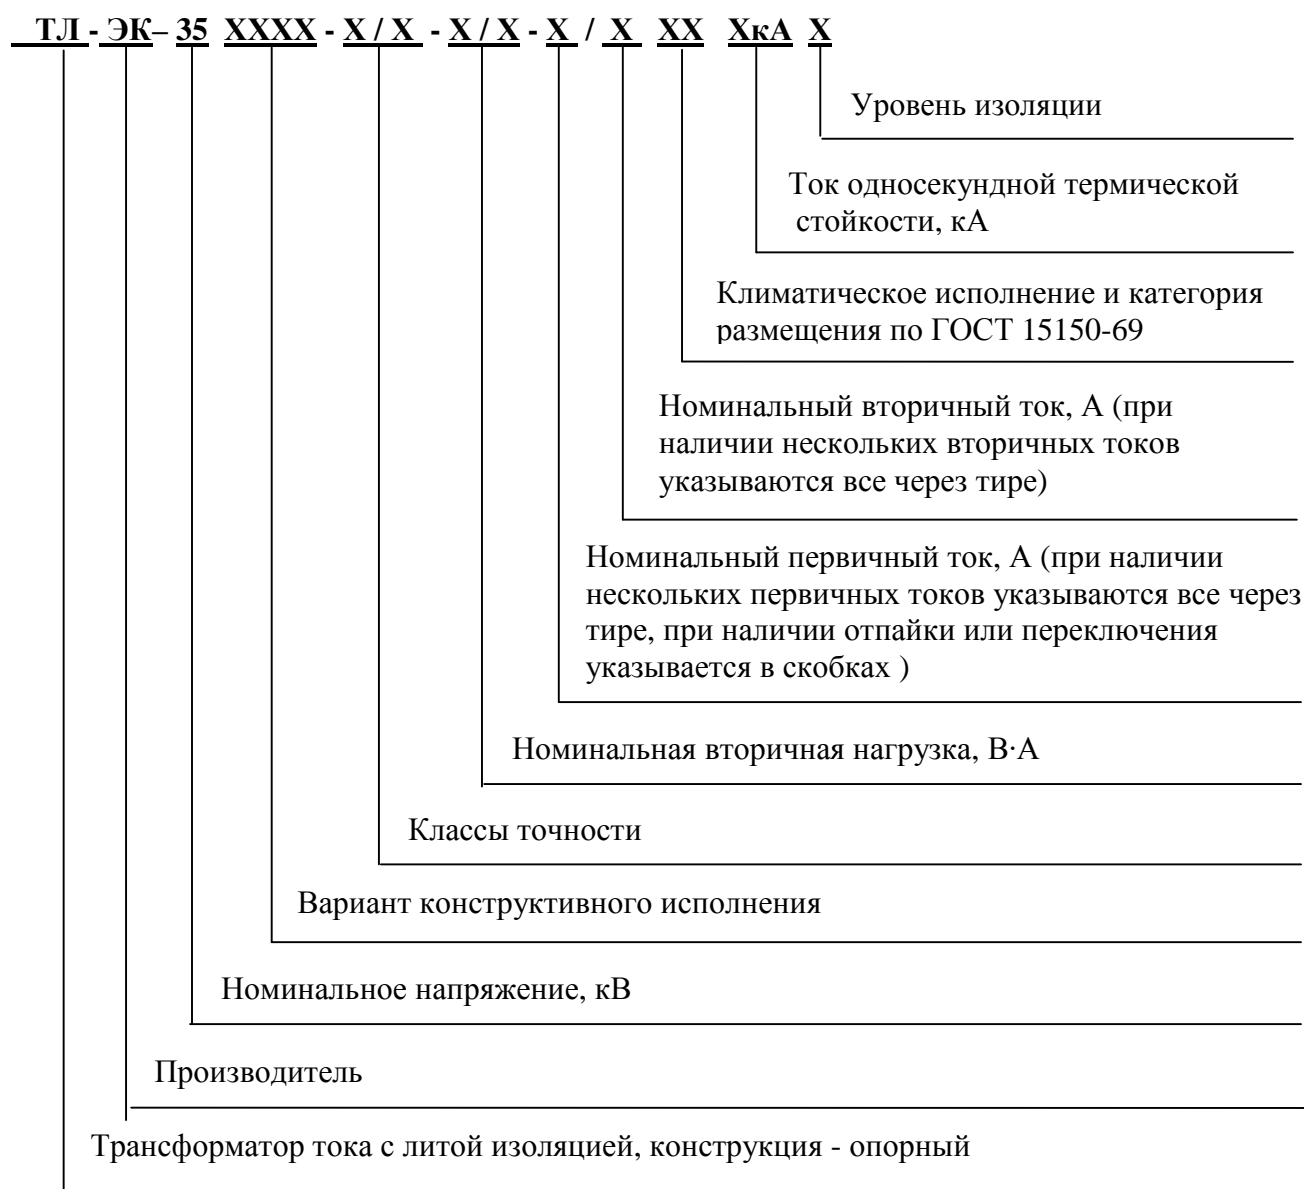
ТЛ - ЭК– 35 ХХХХ - Х / Х - Х / Х - Х / Х ХХ ХкА Х

Уровень изоляции

Ток односекундной термической стойкости, кА

Климатическое исполнение и категория размещения по ГОСТ 15150-69

Номинальный вторичный ток, А (при наличии нескольких вторичных токов указываются все через тире)

Номинальный первичный ток, А (при наличии нескольких первичных токов указываются все через тире, при наличии отпайки или переключения указывается в скобках )

Номинальная вторичная нагрузка, В·А

Классы точности

Вариант конструктивного исполнения

Номинальное напряжение, кВ

Производитель

Трансформатор тока с литой изоляцией, конструкция - опорный